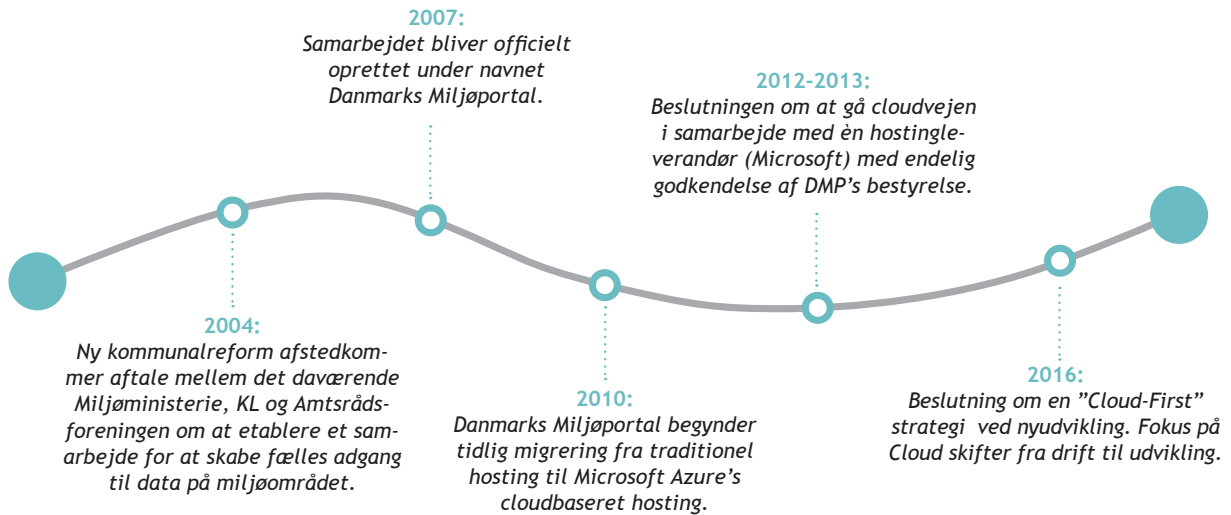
2007:
Samarbejdet bliver officielt oprettet under navnet Danmarks Miljøportal.

2012-2013:
Beslutningen om at gå cloudvejen i samarbejde med èn hostingleverandør (Microsoft) med endelig godkendelse af DMP's bestyrelse.

2004:
Ny kommunalreform afstedkommer aftale mellem det daværende Miljøministerie, KL og Amtsrådsforeningen om at etablere et samarbejde for at skabe fælles adgang til data på miljøområdet.

2010:
Danmarks Miljøportal begynder tidlig migrering fra traditionel hosting til Microsoft Azure's cloudbaseret hosting.

2016:
Beslutning om en "Cloud-First" strategi ved nyudvikling. Fokus på Cloud skifter fra drift til udvikling.